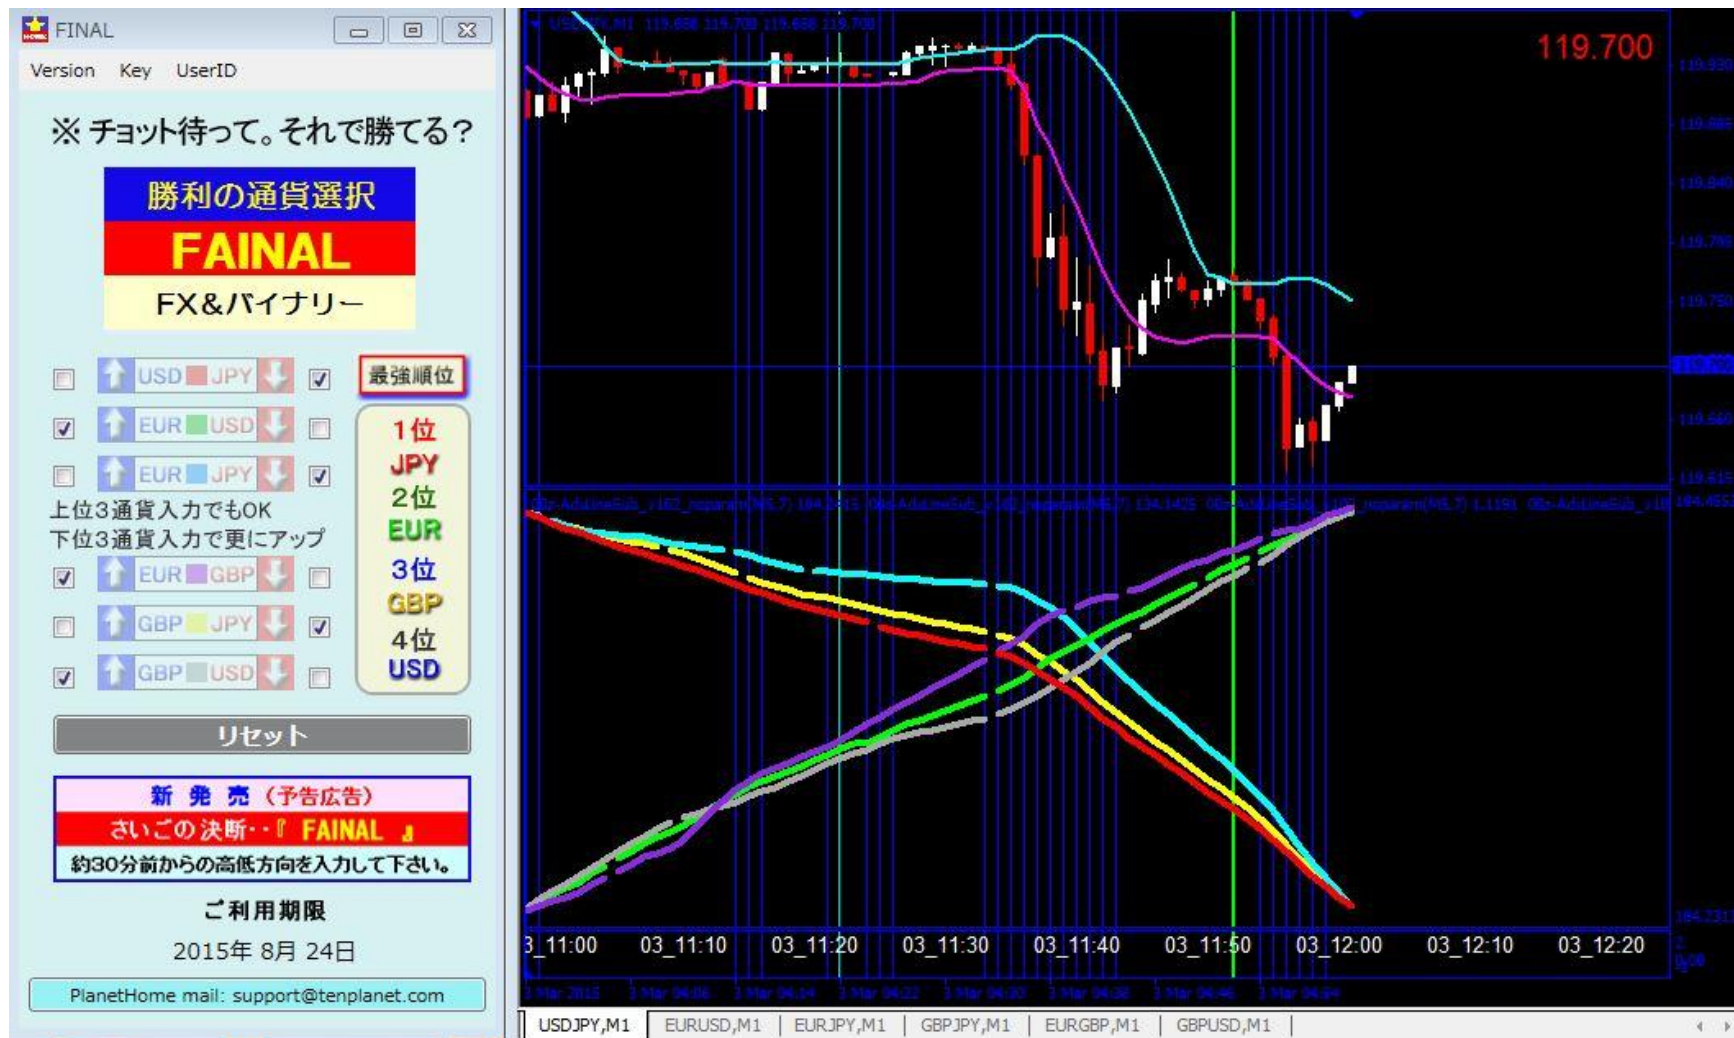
FINAL

Version Key UserID

※ チョット待って。それで勝てる?

勝利の通貨選択
FAINAL
FX&バイナリー

USD JPY
EUR USD
EUR JPY

最強順位

1位
JPY
2位
EUR
3位
GBP
4位
USD

上位3通貨入力でもOK
下位3通貨入力で更にアップ

EUR GBP
GBP JPY
GBP USD

リセット

新 発 売 (予告広告)
さいごの決断‥『 FAINAL 』
約30分前からの高低方向を入力して下さい。

ご利用期限
2015年 8月 24日

PlanetHome mail: support@tenplanet.com

USDJPY,M1 119.698 119.700 119.698 119.700

119.700

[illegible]

3_11:00 03_11:10 03_11:20 03_11:30 03_11:40 03_11:50 03_12:00 03_12:10 03_12:20

USDJPY,M1 | EURUSD,M1 | EURJPY,M1 | GBPJPY,M1 | EURGBP,M1 | GBPUSD,M1